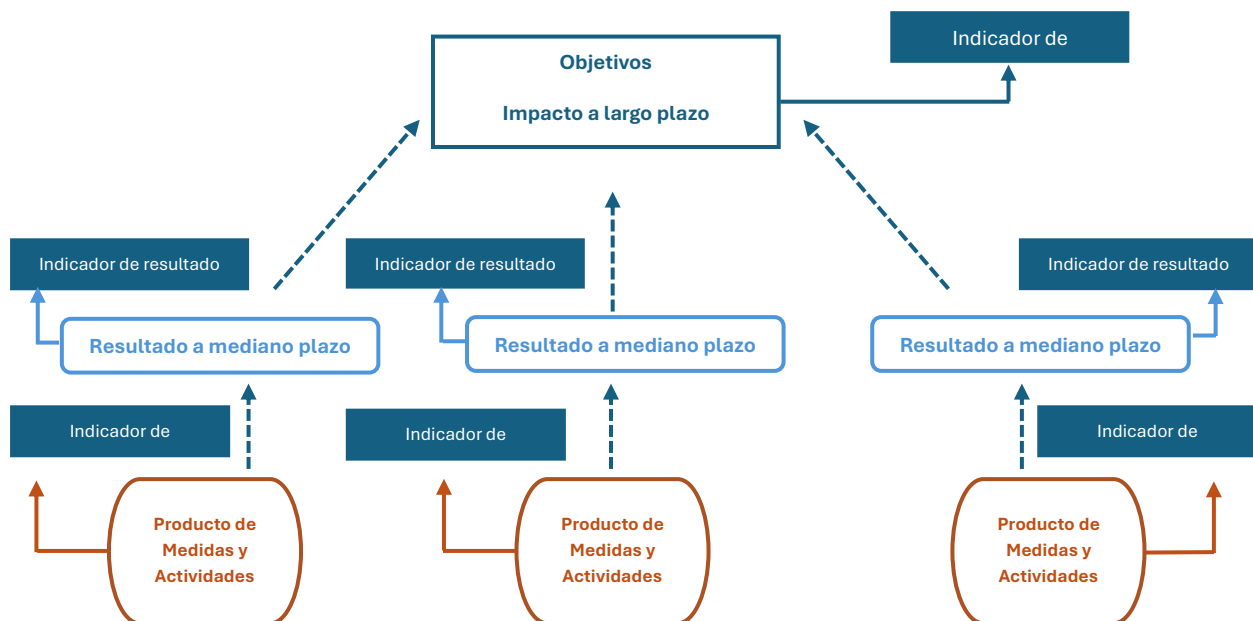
Objetivos

Impacto a largo plazo

Indicador de

Indicador de resultado

Indicador de resultado

Indicador de resultado

Resultado a mediano plazo

Resultado a mediano plazo

Resultado a mediano plazo

Indicador de

Indicador de

Indicador de

Producto de Medidas y Actividades

Producto de Medidas y Actividades

Producto de Medidas y Actividades